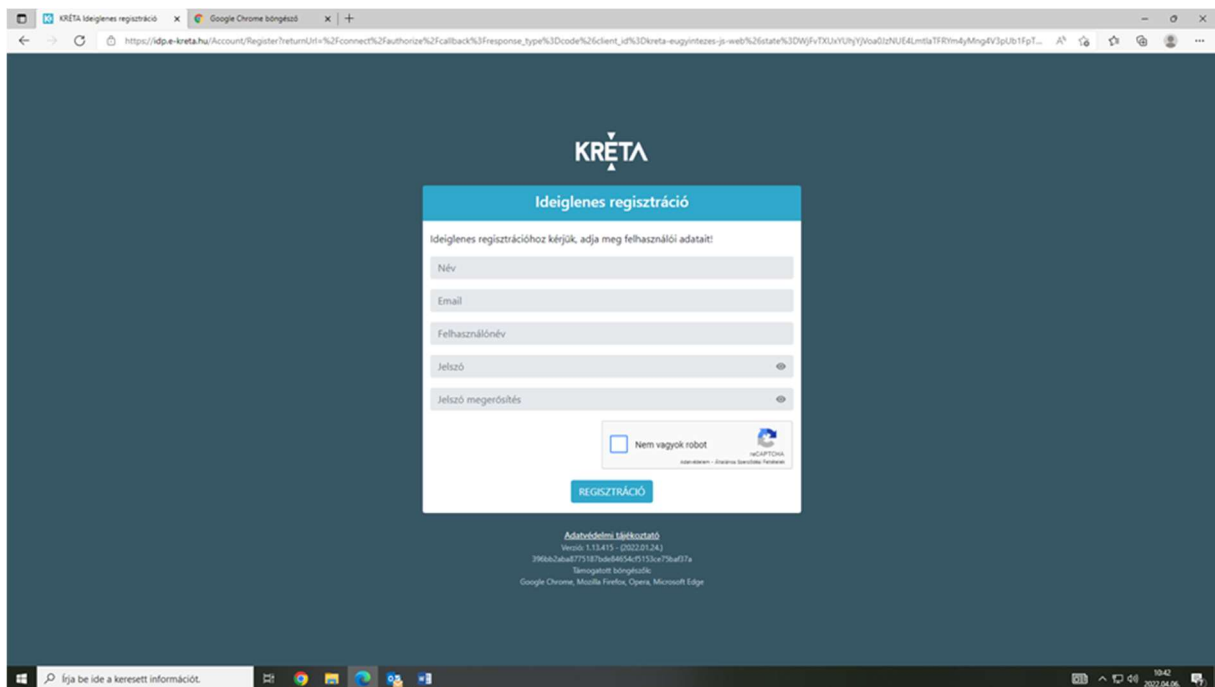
KRÉTA Ideiglenes regisztráció × Google Chrome böngésző × +

https://idp.e-kreta.hu/Account/Register?returnUrl=%2Fconnect%2Fauthorize%2Fcallback%3Fresponse_type%3Dcode%26client_id%3Dkreta-eugyintezes-js-web%26state%3DWJFvTXUxYUhjYjVoa0JzNUE4LmtlaTFRYm4yMng4V3pUb1FpT...

KRÉTA

Ideiglenes regisztráció

Ideiglenes regisztrációhoz kérjük, adja meg felhasználói adatait!

Név

Email

Felhasználónév

Jelszó

Jelszó megerősítés

Nem vagyok robot

reCAPTCHA
Adatvédelem - Általános Szerződési Feltételek

REGISZTRÁCIÓ

Adatvédelmi tájékoztató
Verzió: 1.13.415 - (2022.01.24.)
396bb2aba8775187bde84654cf5153ce75baf37a
Támogatott böngészők:
Google Chrome, Mozilla Firefox, Opera, Microsoft Edge

Írja be ide a keresett információt.

10:42
2022.04.06.